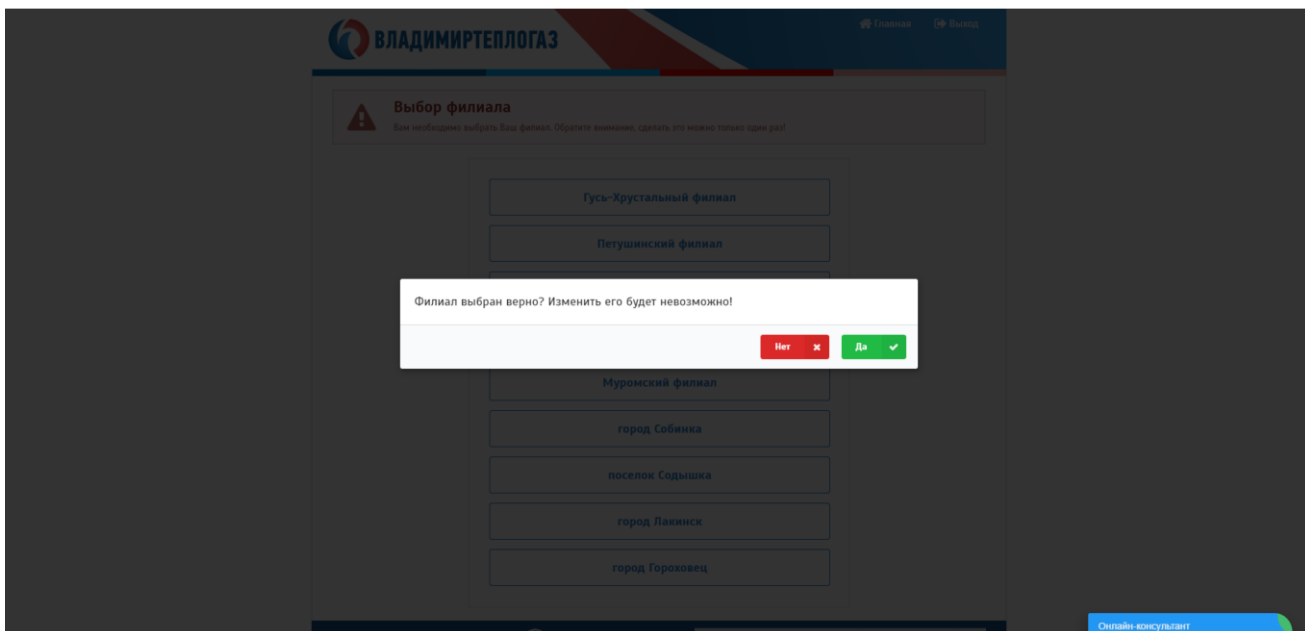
ВЛАДИМИРТЕПЛОГАЗ

Главная Выход

Выбор филиала

Вам необходимо выбрать Ваш филиал. Обратите внимание, сделать это можно только один раз!

Гусь-Хрустальный филиал

Петушинский филиал

Филиал выбран верно? Изменить его будет невозможно!

Нет

Да

Муромский филиал

город Собинка

поселок Содышка

город Лакинск

город Гороховец

Онлайн-консультант